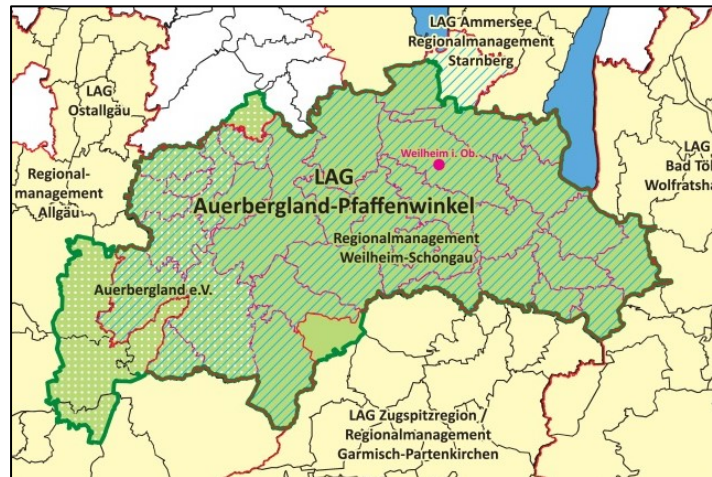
LAG Ammersee
Regionalmanagement
Starnberg

LAG
Ostallgäu

Regionalmanagement
Allgäu

Weilheim i. Ob.

LAG
Bad Töl
Wolfratsha

LAG
Auerbergland-Pfaffenwinkel

Regionalmanagement
Weilheim-Schongau

Auerbergland e.V.

LAG Zugspitzregion /
Regionalmanagement
Garmisch-Partenkirchen